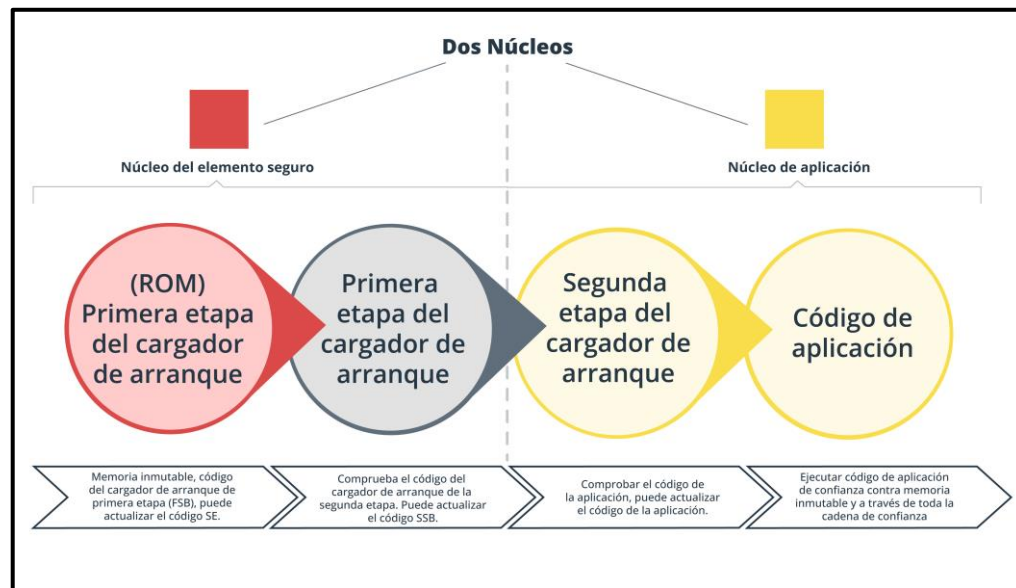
Dos Núcleos

Núcleo del elemento seguro

Núcleo de aplicación

(ROM) Primera etapa del cargador de arranque

Primera etapa del cargador de arranque

Segunda etapa del cargador de arranque

Código de aplicación

Memoria inmutable, código del cargador de arranque de primera etapa (FSB), puede actualizar el código SE.

Comprueba el código del cargador de arranque de la segunda etapa. Puede actualizar el código SSB.

Comprobar el código de la aplicación, puede actualizar el código de la aplicación.

Ejecutar código de aplicación de confianza contra memoria inmutable y a través de toda la cadena de confianza